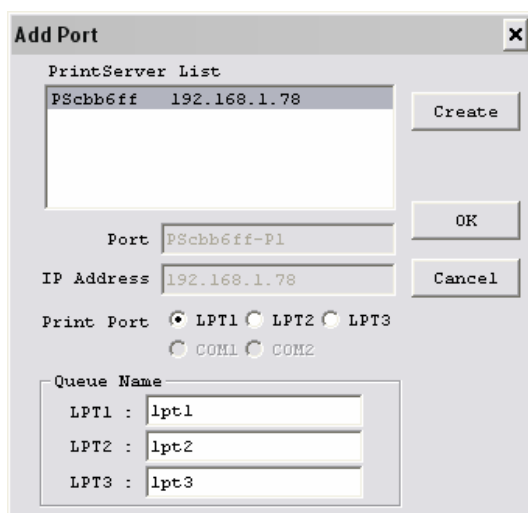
Add Port

×

PrintServer List

PScbb6ff 192.168.1.78

Create

OK

Port PScbb6ff-P1

IP Address 192.168.1.78

Cancel

Print Port LPT1 LPT2 LPT3

COM1 COM2

Queue Name

LPT1 : lpt1

LPT2 : lpt2

LPT3 : lpt3